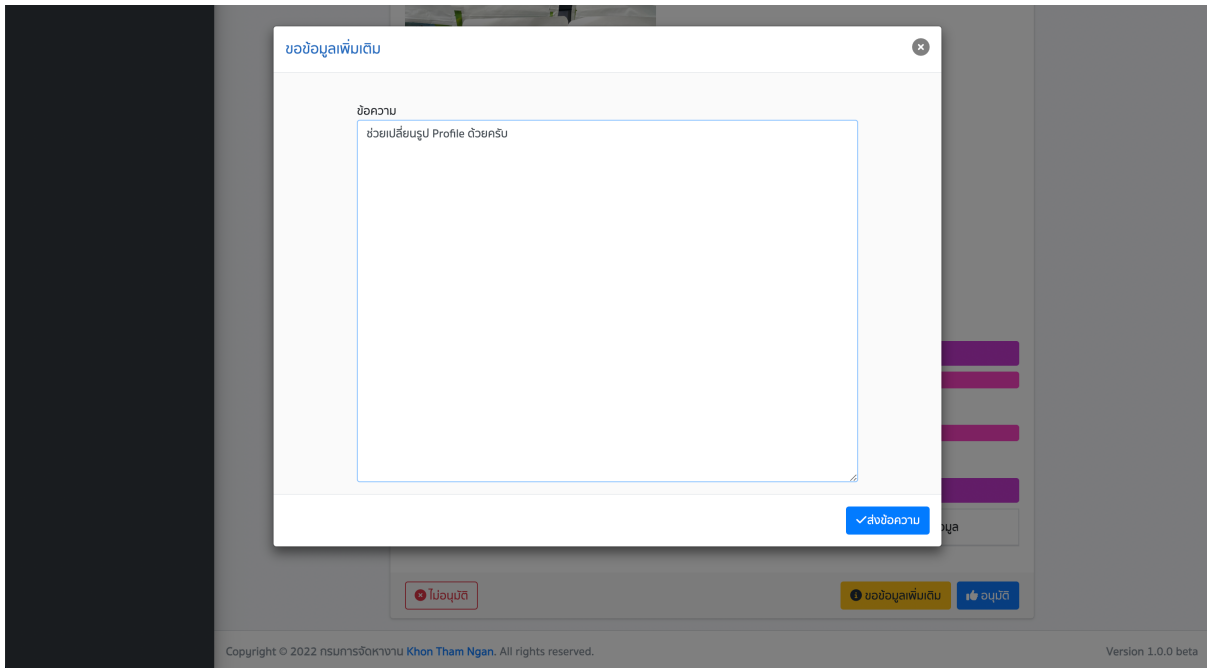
ขอข้อมูลเพิ่มเติม

ข้อความ

ช่วยเปลี่ยนรูป Profile ด้วยครับ

ส่งข้อความ

อมูล

ไม่อนุมัติ

ขอข้อมูลเพิ่มเติม

อนุมัติ

Copyright © 2022 กรมการจัดหางาน Khon Tham Ngan. All rights reserved.

Version 1.0.0 beta